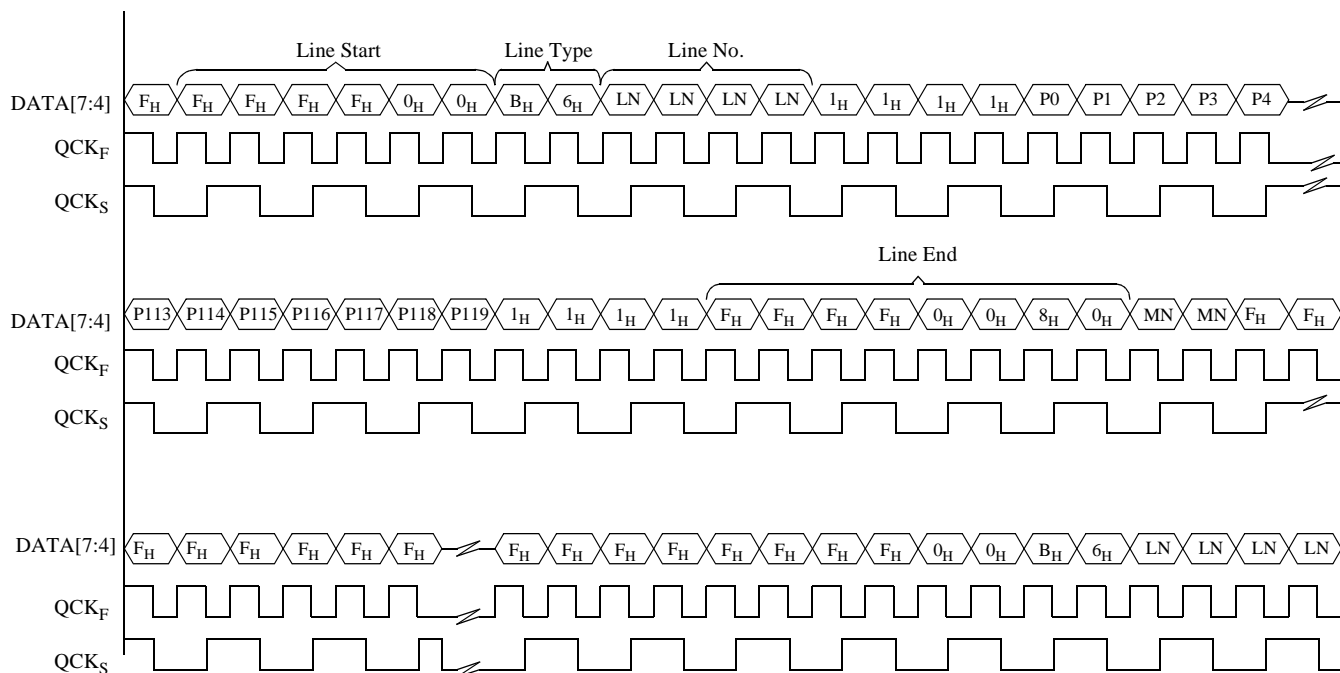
Line Start Line Type Line No.

DATA[7:4] $F_H$ $F_H$ $F_H$ $F_H$ $F_H$ $0_H$ $0_H$ $B_H$ $6_H$ LN LN LN LN $1_H$ $1_H$ $1_H$ $1_H$ P0 P1 P2 P3 P4

$QCK_F$

$QCK_S$

Line End

DATA[7:4] P113 P114 P115 P116 P117 P118 P119 $1_H$ $1_H$ $1_H$ $1_H$ $F_H$ $F_H$ $F_H$ $F_H$ $0_H$ $0_H$ $8_H$ $0_H$ MN MN $F_H$ $F_H$

$QCK_F$

$QCK_S$

DATA[7:4] $F_H$ $F_H$ $F_H$ $F_H$ $F_H$ $F_H$ $F_H$ $F_H$ $F_H$ $F_H$ $F_H$ $F_H$ $F_H$ $F_H$ $0_H$ $0_H$ $B_H$ $6_H$ LN LN LN LN

$QCK_F$

$QCK_S$